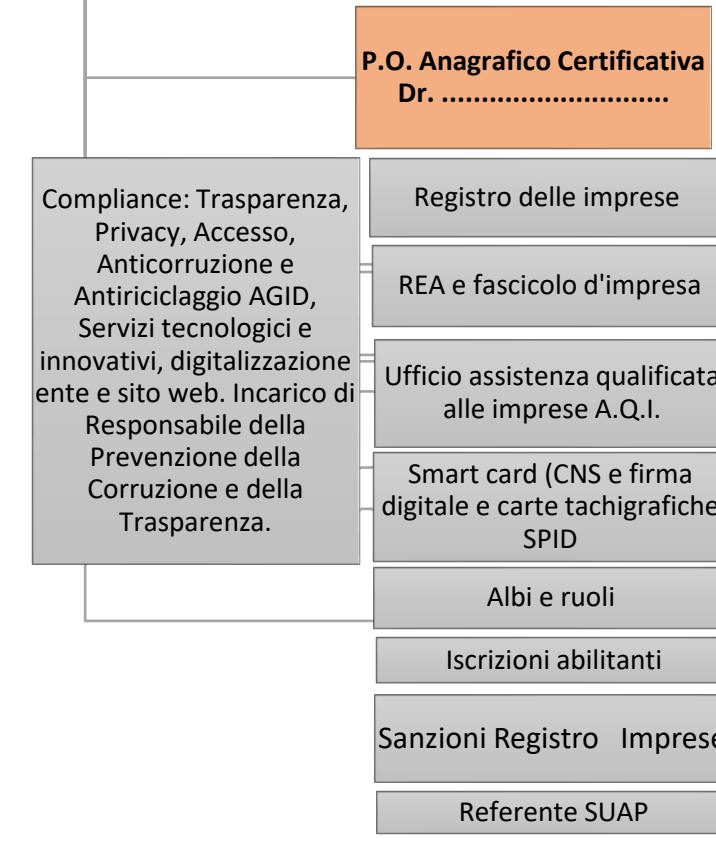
P.O. Anagrafico Certificativa
Dr. ............................

Compliance: Trasparenza, Privacy, Accesso, Anticorruzione e Antiriciclaggio AGID, Servizi tecnologici e innovativi, digitalizzazione ente e sito web. Incarico di Responsabile della Prevenzione della Corruzione e della Trasparenza.

Registro delle imprese

REA e fascicolo d'impresa

Ufficio assistenza qualificata alle imprese A.Q.I.

Smart card (CNS e firma digitale e carte tachigrafiche SPID

Albi e ruoli

Iscrizioni abilitanti

Sanzioni Registro Imprese

Referente SUAP